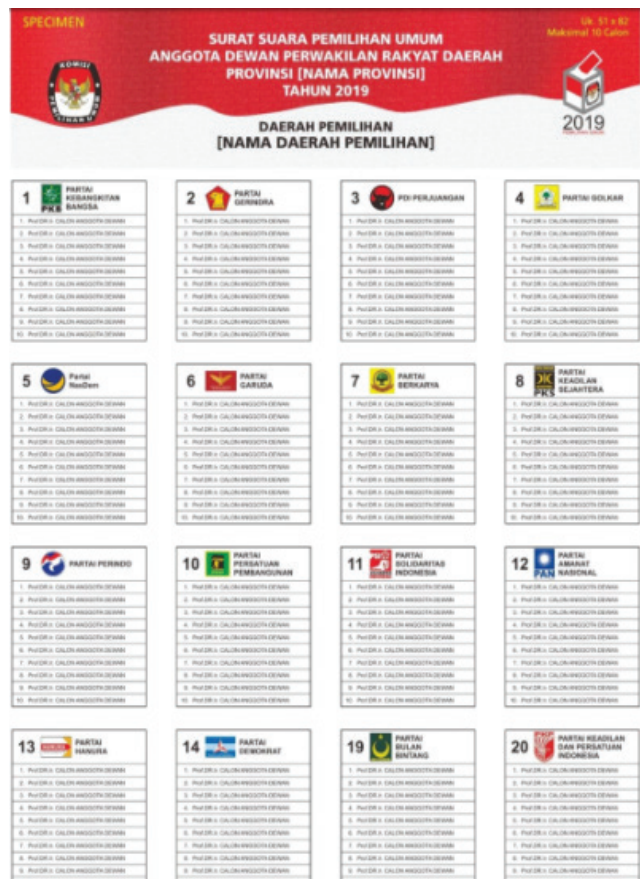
SPECIMEN

Uk. 51 x 82
Maksimal 10 Calon

SURAT SUARA PEMILIHAN UMUM
ANGGOTA DEWAN PERWAKILAN RAKYAT DAERAH
PROVINSI [NAMA PROVINSI]
TAHUN 2019

KOMISI PEMILIHAN UMUM

2019

DAERAH PEMILIHAN
[NAMA DAERAH PEMILIHAN]

1 PARTAI KEBANGKITAN BANGSA
PKB
1. Prof.DR.Ir. CALON ANGGOTA DEWAN
2. Prof.DR.Ir. CALON ANGGOTA DEWAN
3. Prof.DR.Ir. CALON ANGGOTA DEWAN
4. Prof.DR.Ir. CALON ANGGOTA DEWAN
5. Prof.DR.Ir. CALON ANGGOTA DEWAN
6. Prof.DR.Ir. CALON ANGGOTA DEWAN
7. Prof.DR.Ir. CALON ANGGOTA DEWAN
8. Prof.DR.Ir. CALON ANGGOTA DEWAN
9. Prof.DR.Ir. CALON ANGGOTA DEWAN
10. Prof.DR.Ir. CALON ANGGOTA DEWAN

2 PARTAI GERINDRA
1. Prof.DR.Ir. CALON ANGGOTA DEWAN
2. Prof.DR.Ir. CALON ANGGOTA DEWAN
3. Prof.DR.Ir. CALON ANGGOTA DEWAN
4. Prof.DR.Ir. CALON ANGGOTA DEWAN
5. Prof.DR.Ir. CALON ANGGOTA DEWAN
6. Prof.DR.Ir. CALON ANGGOTA DEWAN
7. Prof.DR.Ir. CALON ANGGOTA DEWAN
8. Prof.DR.Ir. CALON ANGGOTA DEWAN
9. Prof.DR.Ir. CALON ANGGOTA DEWAN
10. Prof.DR.Ir. CALON ANGGOTA DEWAN

3 PDI PERJUANGAN
1. Prof.DR.Ir. CALON ANGGOTA DEWAN
2. Prof.DR.Ir. CALON ANGGOTA DEWAN
3. Prof.DR.Ir. CALON ANGGOTA DEWAN
4. Prof.DR.Ir. CALON ANGGOTA DEWAN
5. Prof.DR.Ir. CALON ANGGOTA DEWAN
6. Prof.DR.Ir. CALON ANGGOTA DEWAN
7. Prof.DR.Ir. CALON ANGGOTA DEWAN
8. Prof.DR.Ir. CALON ANGGOTA DEWAN
9. Prof.DR.Ir. CALON ANGGOTA DEWAN
10. Prof.DR.Ir. CALON ANGGOTA DEWAN

4 PARTAI GOLKAR
1. Prof.DR.Ir. CALON ANGGOTA DEWAN
2. Prof.DR.Ir. CALON ANGGOTA DEWAN
3. Prof.DR.Ir. CALON ANGGOTA DEWAN
4. Prof.DR.Ir. CALON ANGGOTA DEWAN
5. Prof.DR.Ir. CALON ANGGOTA DEWAN
6. Prof.DR.Ir. CALON ANGGOTA DEWAN
7. Prof.DR.Ir. CALON ANGGOTA DEWAN
8. Prof.DR.Ir. CALON ANGGOTA DEWAN
9. Prof.DR.Ir. CALON ANGGOTA DEWAN
10. Prof.DR.Ir. CALON ANGGOTA DEWAN

5 Partai NasDem
1. Prof.DR.Ir. CALON ANGGOTA DEWAN
2. Prof.DR.Ir. CALON ANGGOTA DEWAN
3. Prof.DR.Ir. CALON ANGGOTA DEWAN
4. Prof.DR.Ir. CALON ANGGOTA DEWAN
5. Prof.DR.Ir. CALON ANGGOTA DEWAN
6. Prof.DR.Ir. CALON ANGGOTA DEWAN
7. Prof.DR.Ir. CALON ANGGOTA DEWAN
8. Prof.DR.Ir. CALON ANGGOTA DEWAN
9. Prof.DR.Ir. CALON ANGGOTA DEWAN
10. Prof.DR.Ir. CALON ANGGOTA DEWAN

6 PARTAI GARUDA
1. Prof.DR.Ir. CALON ANGGOTA DEWAN
2. Prof.DR.Ir. CALON ANGGOTA DEWAN
3. Prof.DR.Ir. CALON ANGGOTA DEWAN
4. Prof.DR.Ir. CALON ANGGOTA DEWAN
5. Prof.DR.Ir. CALON ANGGOTA DEWAN
6. Prof.DR.Ir. CALON ANGGOTA DEWAN
7. Prof.DR.Ir. CALON ANGGOTA DEWAN
8. Prof.DR.Ir. CALON ANGGOTA DEWAN
9. Prof.DR.Ir. CALON ANGGOTA DEWAN
10. Prof.DR.Ir. CALON ANGGOTA DEWAN

7 PARTAI BERKARYA
1. Prof.DR.Ir. CALON ANGGOTA DEWAN
2. Prof.DR.Ir. CALON ANGGOTA DEWAN
3. Prof.DR.Ir. CALON ANGGOTA DEWAN
4. Prof.DR.Ir. CALON ANGGOTA DEWAN
5. Prof.DR.Ir. CALON ANGGOTA DEWAN
6. Prof.DR.Ir. CALON ANGGOTA DEWAN
7. Prof.DR.Ir. CALON ANGGOTA DEWAN
8. Prof.DR.Ir. CALON ANGGOTA DEWAN
9. Prof.DR.Ir. CALON ANGGOTA DEWAN
10. Prof.DR.Ir. CALON ANGGOTA DEWAN

8 PARTAI KEADILAN SEJAHTERA
PKS
1. Prof.DR.Ir. CALON ANGGOTA DEWAN
2. Prof.DR.Ir. CALON ANGGOTA DEWAN
3. Prof.DR.Ir. CALON ANGGOTA DEWAN
4. Prof.DR.Ir. CALON ANGGOTA DEWAN
5. Prof.DR.Ir. CALON ANGGOTA DEWAN
6. Prof.DR.Ir. CALON ANGGOTA DEWAN
7. Prof.DR.Ir. CALON ANGGOTA DEWAN
8. Prof.DR.Ir. CALON ANGGOTA DEWAN
9. Prof.DR.Ir. CALON ANGGOTA DEWAN
10. Prof.DR.Ir. CALON ANGGOTA DEWAN

9 PARTAI PERINDO
1. Prof.DR.Ir. CALON ANGGOTA DEWAN
2. Prof.DR.Ir. CALON ANGGOTA DEWAN
3. Prof.DR.Ir. CALON ANGGOTA DEWAN
4. Prof.DR.Ir. CALON ANGGOTA DEWAN
5. Prof.DR.Ir. CALON ANGGOTA DEWAN
6. Prof.DR.Ir. CALON ANGGOTA DEWAN
7. Prof.DR.Ir. CALON ANGGOTA DEWAN
8. Prof.DR.Ir. CALON ANGGOTA DEWAN
9. Prof.DR.Ir. CALON ANGGOTA DEWAN
10. Prof.DR.Ir. CALON ANGGOTA DEWAN

10 PARTAI PERSATUAN PEMBANGUNAN
1. Prof.DR.Ir. CALON ANGGOTA DEWAN
2. Prof.DR.Ir. CALON ANGGOTA DEWAN
3. Prof.DR.Ir. CALON ANGGOTA DEWAN
4. Prof.DR.Ir. CALON ANGGOTA DEWAN
5. Prof.DR.Ir. CALON ANGGOTA DEWAN
6. Prof.DR.Ir. CALON ANGGOTA DEWAN
7. Prof.DR.Ir. CALON ANGGOTA DEWAN
8. Prof.DR.Ir. CALON ANGGOTA DEWAN
9. Prof.DR.Ir. CALON ANGGOTA DEWAN
10. Prof.DR.Ir. CALON ANGGOTA DEWAN

11 PARTAI SOLIDARITAS INDONESIA
1. Prof.DR.Ir. CALON ANGGOTA DEWAN
2. Prof.DR.Ir. CALON ANGGOTA DEWAN
3. Prof.DR.Ir. CALON ANGGOTA DEWAN
4. Prof.DR.Ir. CALON ANGGOTA DEWAN
5. Prof.DR.Ir. CALON ANGGOTA DEWAN
6. Prof.DR.Ir. CALON ANGGOTA DEWAN
7. Prof.DR.Ir. CALON ANGGOTA DEWAN
8. Prof.DR.Ir. CALON ANGGOTA DEWAN
9. Prof.DR.Ir. CALON ANGGOTA DEWAN
10. Prof.DR.Ir. CALON ANGGOTA DEWAN

12 PARTAI AMANAT NASIONAL
PAN
1. Prof.DR.Ir. CALON ANGGOTA DEWAN
2. Prof.DR.Ir. CALON ANGGOTA DEWAN
3. Prof.DR.Ir. CALON ANGGOTA DEWAN
4. Prof.DR.Ir. CALON ANGGOTA DEWAN
5. Prof.DR.Ir. CALON ANGGOTA DEWAN
6. Prof.DR.Ir. CALON ANGGOTA DEWAN
7. Prof.DR.Ir. CALON ANGGOTA DEWAN
8. Prof.DR.Ir. CALON ANGGOTA DEWAN
9. Prof.DR.Ir. CALON ANGGOTA DEWAN
10. Prof.DR.Ir. CALON ANGGOTA DEWAN

13 HANURA PARTAI HANURA
1. Prof.DR.Ir. CALON ANGGOTA DEWAN
2. Prof.DR.Ir. CALON ANGGOTA DEWAN
3. Prof.DR.Ir. CALON ANGGOTA DEWAN
4. Prof.DR.Ir. CALON ANGGOTA DEWAN
5. Prof.DR.Ir. CALON ANGGOTA DEWAN
6. Prof.DR.Ir. CALON ANGGOTA DEWAN
7. Prof.DR.Ir. CALON ANGGOTA DEWAN
8. Prof.DR.Ir. CALON ANGGOTA DEWAN
9. Prof.DR.Ir. CALON ANGGOTA DEWAN

14 PARTAI DEMOKRAT
1. Prof.DR.Ir. CALON ANGGOTA DEWAN
2. Prof.DR.Ir. CALON ANGGOTA DEWAN
3. Prof.DR.Ir. CALON ANGGOTA DEWAN
4. Prof.DR.Ir. CALON ANGGOTA DEWAN
5. Prof.DR.Ir. CALON ANGGOTA DEWAN
6. Prof.DR.Ir. CALON ANGGOTA DEWAN
7. Prof.DR.Ir. CALON ANGGOTA DEWAN
8. Prof.DR.Ir. CALON ANGGOTA DEWAN
9. Prof.DR.Ir. CALON ANGGOTA DEWAN

19 PARTAI BULAN BINTANG
1. Prof.DR.Ir. CALON ANGGOTA DEWAN
2. Prof.DR.Ir. CALON ANGGOTA DEWAN
3. Prof.DR.Ir. CALON ANGGOTA DEWAN
4. Prof.DR.Ir. CALON ANGGOTA DEWAN
5. Prof.DR.Ir. CALON ANGGOTA DEWAN
6. Prof.DR.Ir. CALON ANGGOTA DEWAN
7. Prof.DR.Ir. CALON ANGGOTA DEWAN
8. Prof.DR.Ir. CALON ANGGOTA DEWAN
9. Prof.DR.Ir. CALON ANGGOTA DEWAN

20 PARTAI KEADILAN DAN PERSATUAN INDONESIA
1. Prof.DR.Ir. CALON ANGGOTA DEWAN
2. Prof.DR.Ir. CALON ANGGOTA DEWAN
3. Prof.DR.Ir. CALON ANGGOTA DEWAN
4. Prof.DR.Ir. CALON ANGGOTA DEWAN
5. Prof.DR.Ir. CALON ANGGOTA DEWAN
6. Prof.DR.Ir. CALON ANGGOTA DEWAN
7. Prof.DR.Ir. CALON ANGGOTA DEWAN
8. Prof.DR.Ir. CALON ANGGOTA DEWAN
9. Prof.DR.Ir. CALON ANGGOTA DEWAN